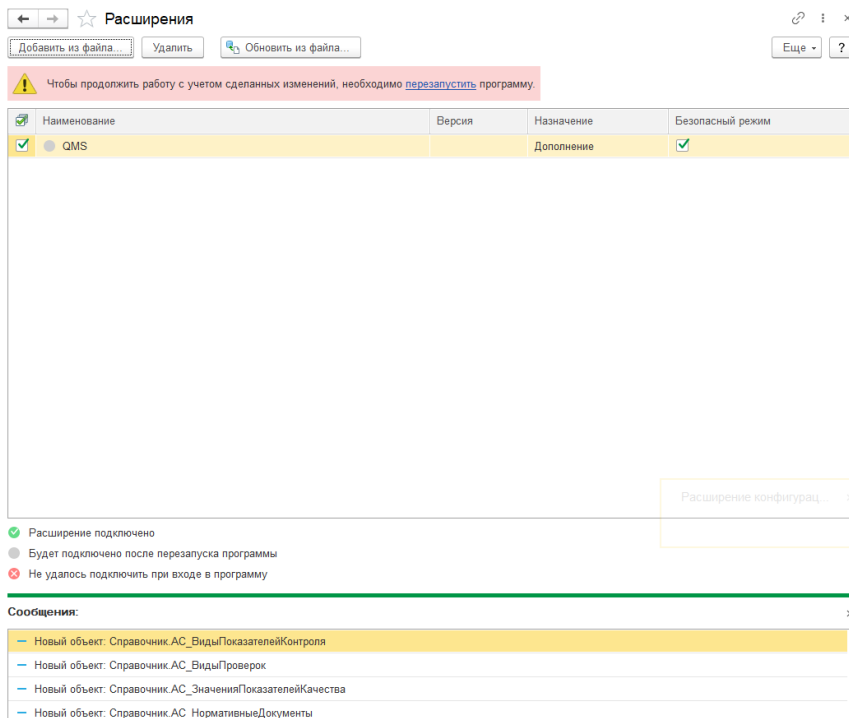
Расширения

Добавить из файла... Удалить Обновить из файла... Еще ?

Чтобы продолжить работу с учетом сделанных изменений, необходимо перезапустить программу.

| | Наименование | Версия | Назначение | Безопасный режим |
|---|---|---|---|---|
| ✓ | QMS | | Дополнение | ✓ |

Расширение конфигурац...

Расширение подключено
Будет подключено после перезапуска программы
Не удалось подключить при входе в программу

Сообщения:

— Новый объект: Справочник.АС_ВидыПоказателейКонтроля
— Новый объект: Справочник.АС_ВидыПроверок
— Новый объект: Справочник.АС_ЗначенияПоказателейКачества
— Новый объект: Справочник.АС_НормативныеДокументы